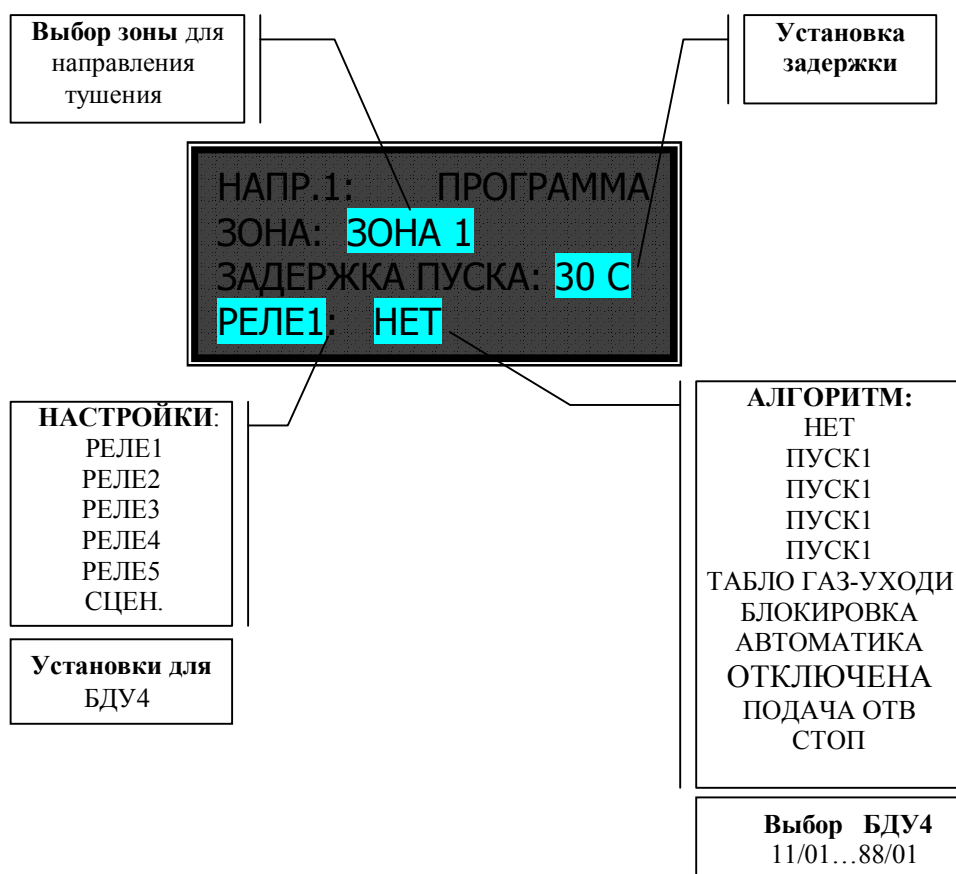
**Выбор зоны** для направления тушения

**Установка задержки**

НАПР.1: ПРОГРАММА
ЗОНА: ЗОНА 1
ЗАДЕРЖКА ПУСКА: 30 С
РЕЛЕ1: НЕТ

**НАСТРОЙКИ**:
РЕЛЕ1
РЕЛЕ2
РЕЛЕ3
РЕЛЕ4
РЕЛЕ5
СЦЕН.

**Установки для** БДУ4

**АЛГОРИТМ:**
НЕТ
ПУСК1
ПУСК1
ПУСК1
ПУСК1
ТАБЛО ГАЗ-УХОДИ
БЛОКИРОВКА
АВТОМАТИКА
ОТКЛЮЧЕНА
ПОДАЧА ОТВ
СТОП

**Выбор БДУ4**
11/01…88/01